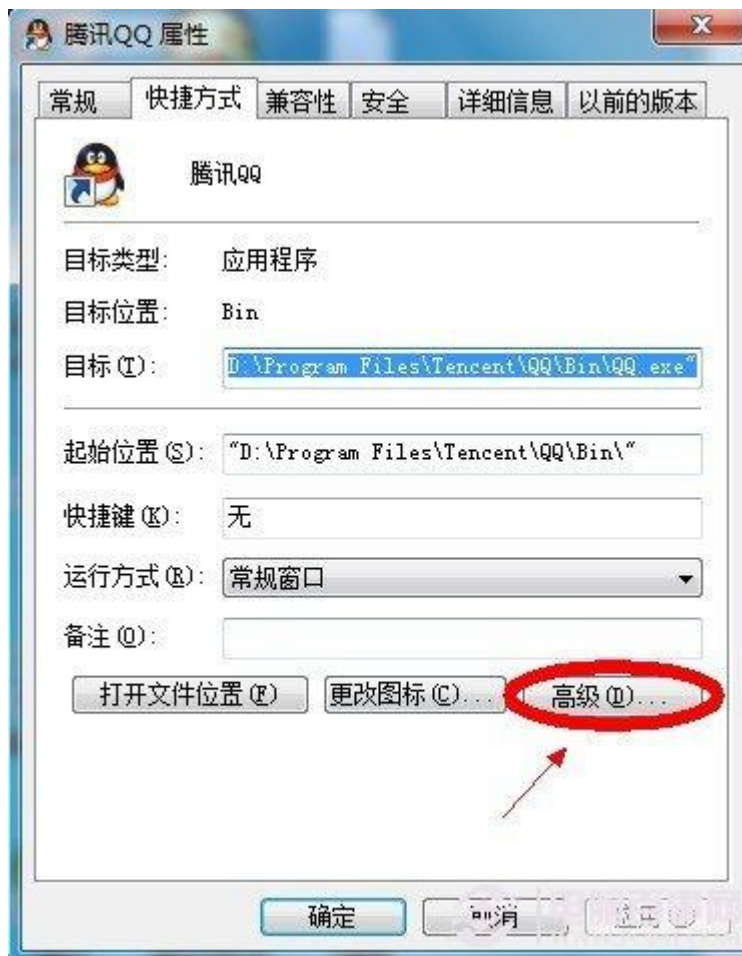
腾讯QQ 属性

常规 | 快捷方式 | 兼容性 | 安全 | 详细信息 | 以前的版本

腾讯QQ

目标类型: 应用程序

目标位置: Bin

目标(T): D:\Program Files\Tencent\QQ\Bin\QQ.exe"

起始位置(S): "D:\Program Files\Tencent\QQ\Bin\"

快捷键(K): 无

运行方式(R): 常规窗口

备注(O):

打开文件位置(F) | 更改图标(C)... | 高级(D)...

确定 | 取消 | 应用(A)